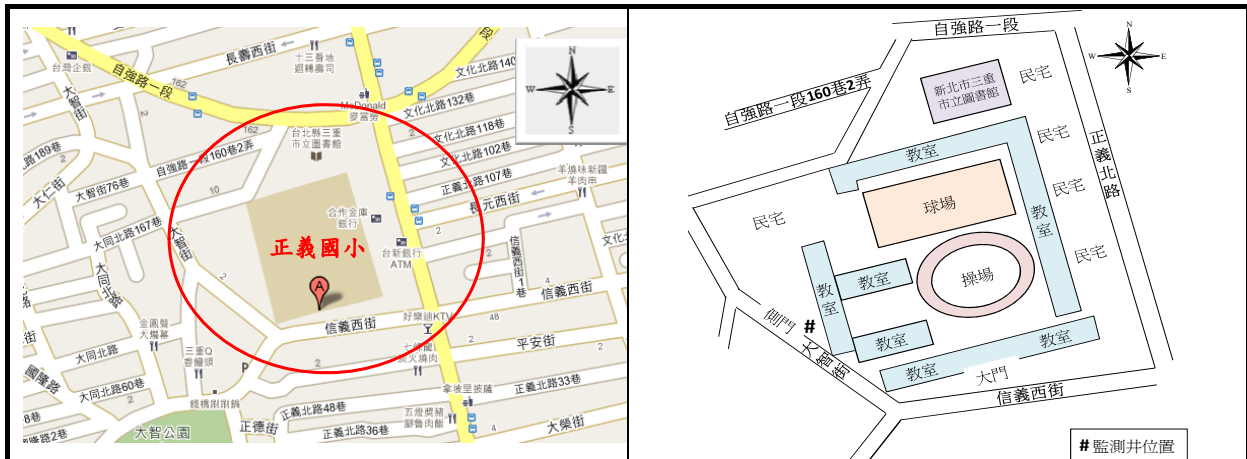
台灣土銀
長壽西街
三重地
迴轉壽司
自強路一段
162
文化北路140
大智街
McDonald
麥當勞
文化北路132巷
162
台北縣三重
市立圖書館
文化北路118巷
189巷
自強路一段160巷2弄
文化北路102巷
大仁街
羊嘰咪新疆
羊肉串
10
正義北路107巷
大智街76巷
長元西街
合作金庫
銀行
大同北路167巷
大智街
正義國小
台新銀行
ATM
信義
文化北
大同北路
2
1巷
信義西街
金園餐
大爆幕
好樂迪KTV
48
信義西街
大同北路
大
平安街
三重Q
香腸舖
2
大同北路60巷
P
大
火燒肉
國隆路
正義北路33巷
拿坡里披薩
錢櫃剛剛鍋
正義北路48巷
五燈獎豬
腳魯肉飯
8巷
2巷
大智公園
正德街
正義北路36巷
大樂街
N
W
E
S
自強路一段
N
W
E
S
民宅
新北市三重
市立圖書館
自強路一段160巷2弄
民宅
正義北路
教室
民宅
球場
教室
民宅
民宅
教室
操場
民宅
教室
側門
#
教室
教室
大智街
教室
大門
信義西街
# 監測井位置